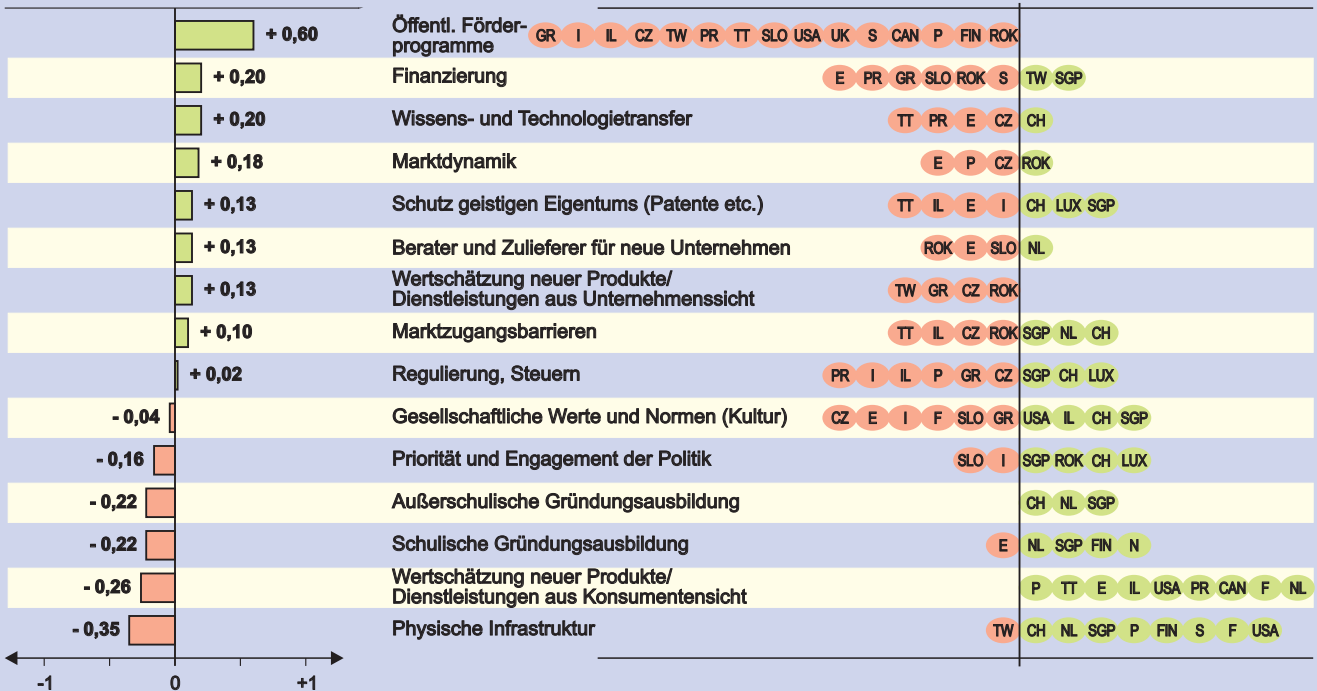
| | | | | |
|---|---|---|---|---|
| + 0,60 | Öffentl. Förderprogramme | GR I IL CZ TW PR TT SLO USA UK S CAN P FIN ROK | |
| + 0,20 | Finanzierung | E PR GR SLO ROK S | TW SGP |
| + 0,20 | Wissens- und Technologietransfer | TT PR E CZ | CH |
| + 0,18 | Marktdynamik | E P CZ | ROK |
| + 0,13 | Schutz geistigen Eigentums (Patente etc.) | TT IL E I | CH LUX SGP |
| + 0,13 | Berater und Zulieferer für neue Unternehmen | ROK E SLO | NL |
| + 0,13 | Wertschätzung neuer Produkte/ Dienstleistungen aus Unternehmenssicht | TW GR CZ ROK | |
| + 0,10 | Marktzugangsbarrieren | TT IL CZ ROK | SGP NL CH |
| + 0,02 | Regulierung, Steuern | PR I IL P GR CZ | SGP CH LUX |
| - 0,04 | Gesellschaftliche Werte und Normen (Kultur) | CZ E I F SLO GR | USA IL CH SGP |
| - 0,16 | Priorität und Engagement der Politik | SLO I | SGP ROK CH LUX |
| - 0,22 | Außerschulische Gründungsausbildung | | CH NL SGP |
| - 0,22 | Schulische Gründungsausbildung | E | NL SGP FIN N |
| - 0,26 | Wertschätzung neuer Produkte/ Dienstleistungen aus Konsumentensicht | | P TT E IL USA PR CAN F NL |
| - 0,35 | Physische Infrastruktur | TW | CH NL SGP P FIN S F USA |

-1 0 +1